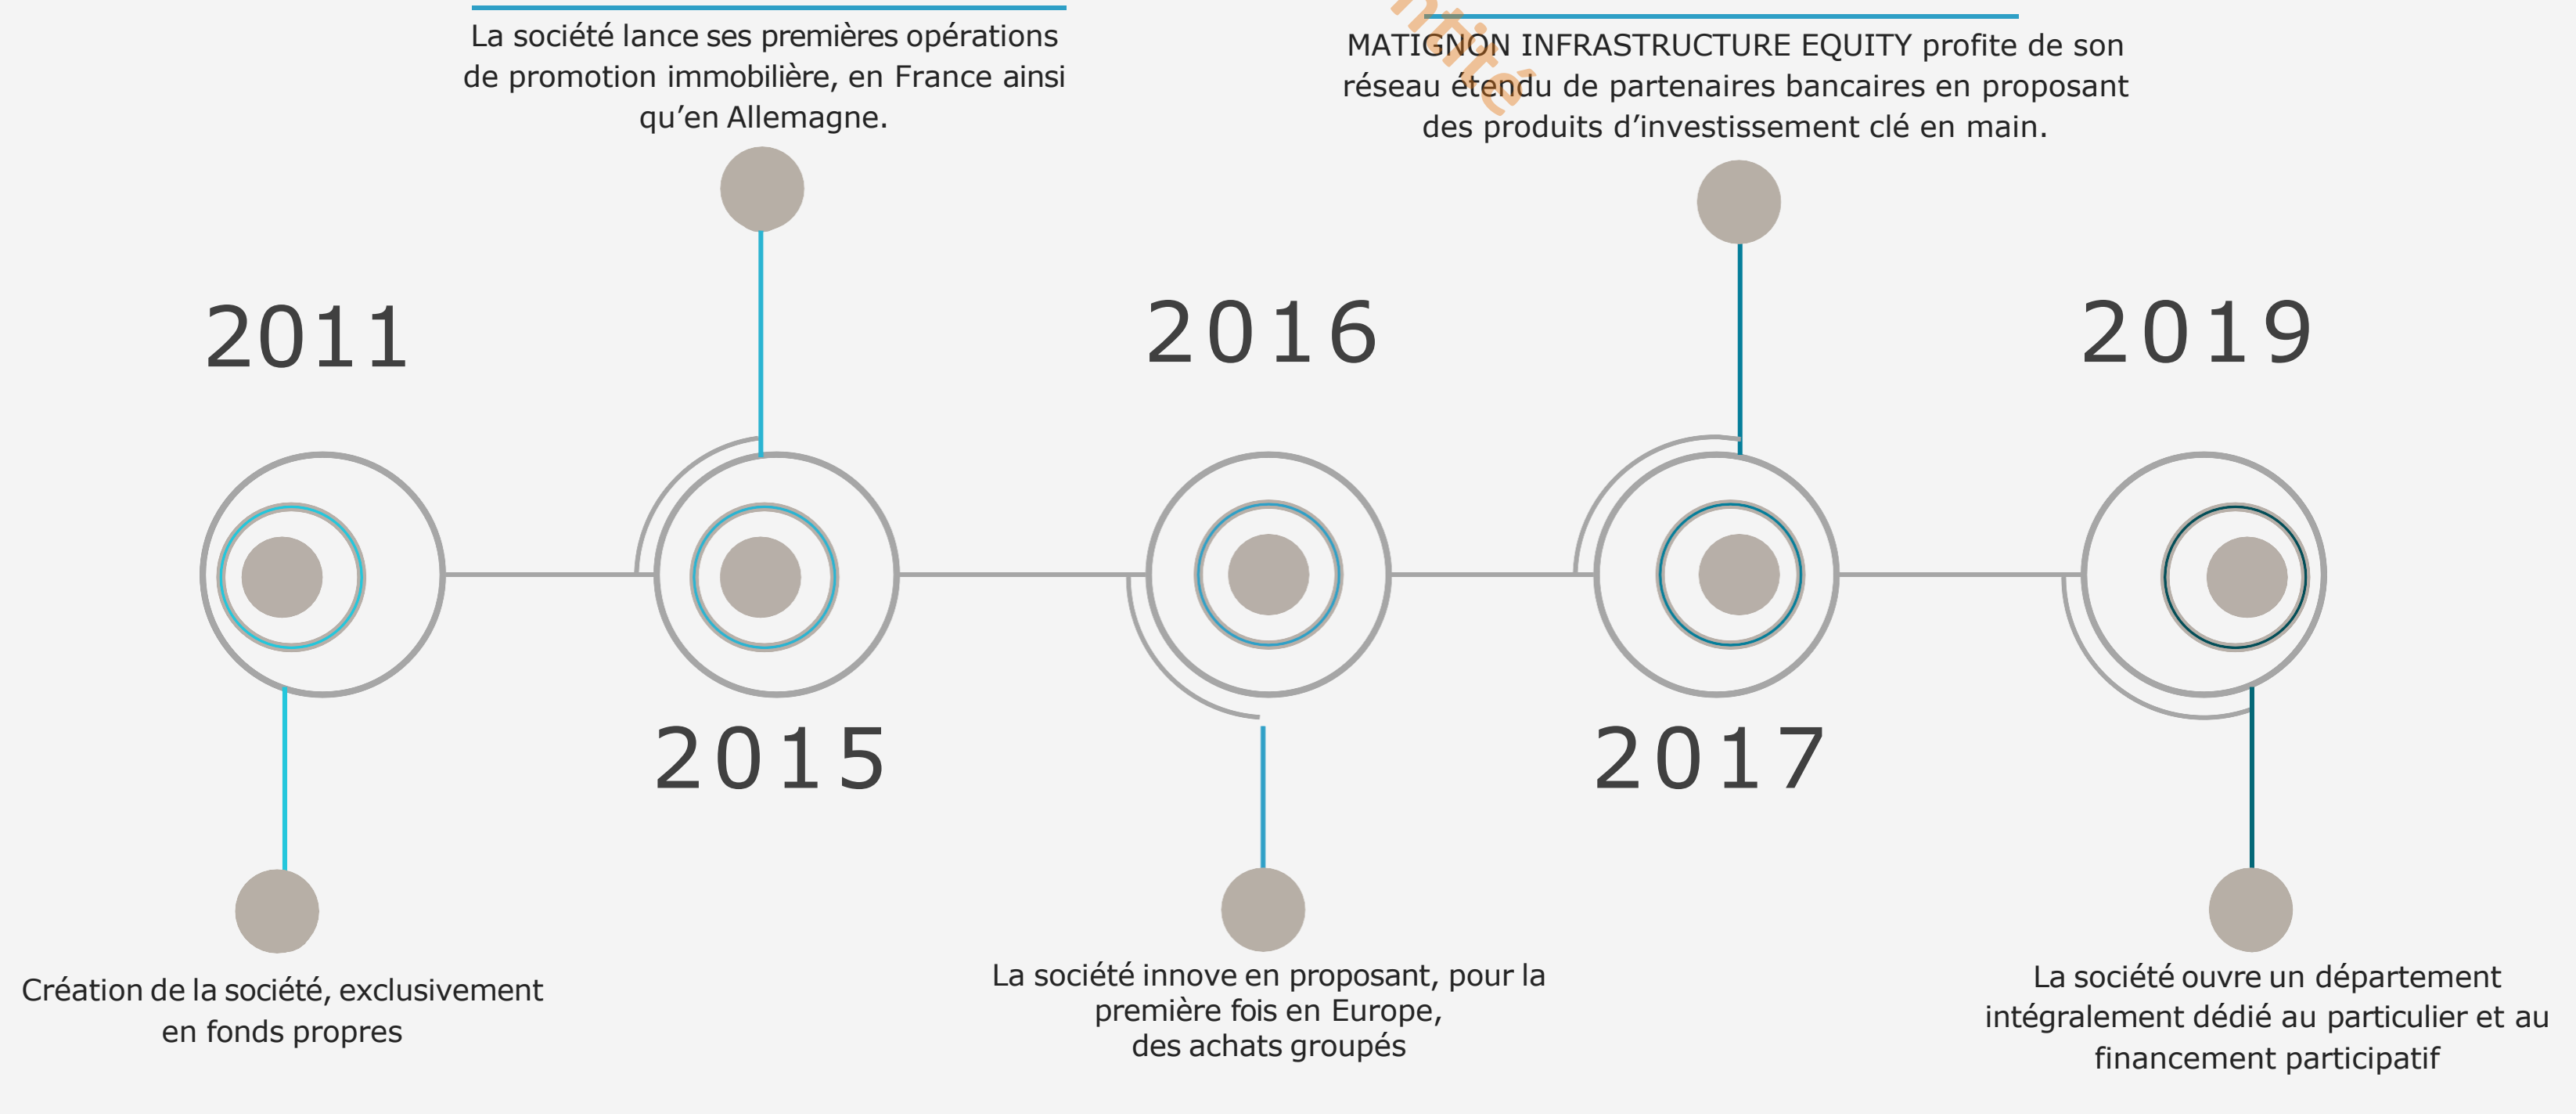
La société lance ses premières opérations de promotion immobilière, en France ainsi qu'en Allemagne.

MATIGNON INFRASTRUCTURE EQUITY profite de son réseau étendu de partenaires bancaires en proposant des produits d'investissement clé en main.

2011

2016

2019

2015

2017

Création de la société, exclusivement en fonds propres

La société innove en proposant, pour la première fois en Europe, des achats groupés

La société ouvre un département intégralement dédié au particulier et au financement participatif